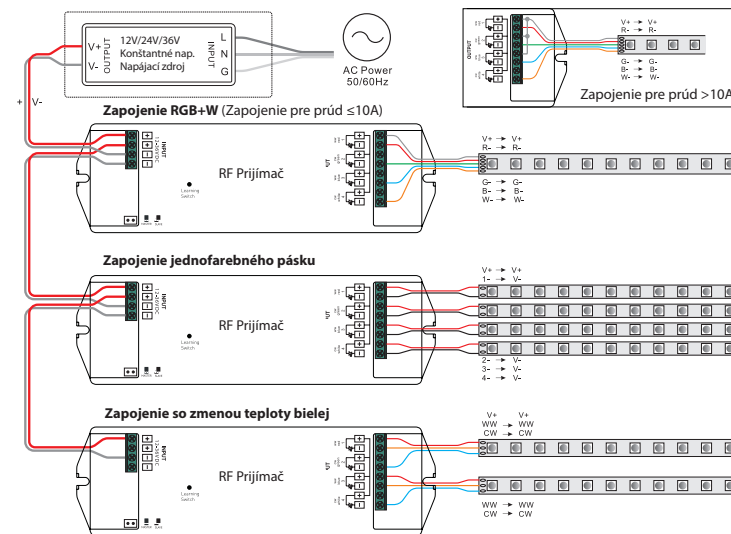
OUTPUT
V+
V-
12V/24V/36V
Konštantné nap.
Napájací zdroj
INPUT
L
N
G
AC Power
50/60Hz

+ V-

Zapojenie RGB+W (Zapojenie pre prúd ≤10A)

RF Prijímač
Learning Switch

V+ → V+
R- → R-
G- → G-
B- → B-
W- → W-

Zapojenie pre prúd >10A

V+ → V+
R- → R-
G- → G-
B- → B-
W- → W-

Zapojenie jednofarebného pásku

RF Prijímač
Learning Switch

V+ → V+
1- → V-
2- → V-
3- → V-
4- → V-

Zapojenie so zmenou teploty bielej

RF Prijímač
Learning Switch

V+ → V+
WW → WW
CW → CW
WW → WW
CW → CW